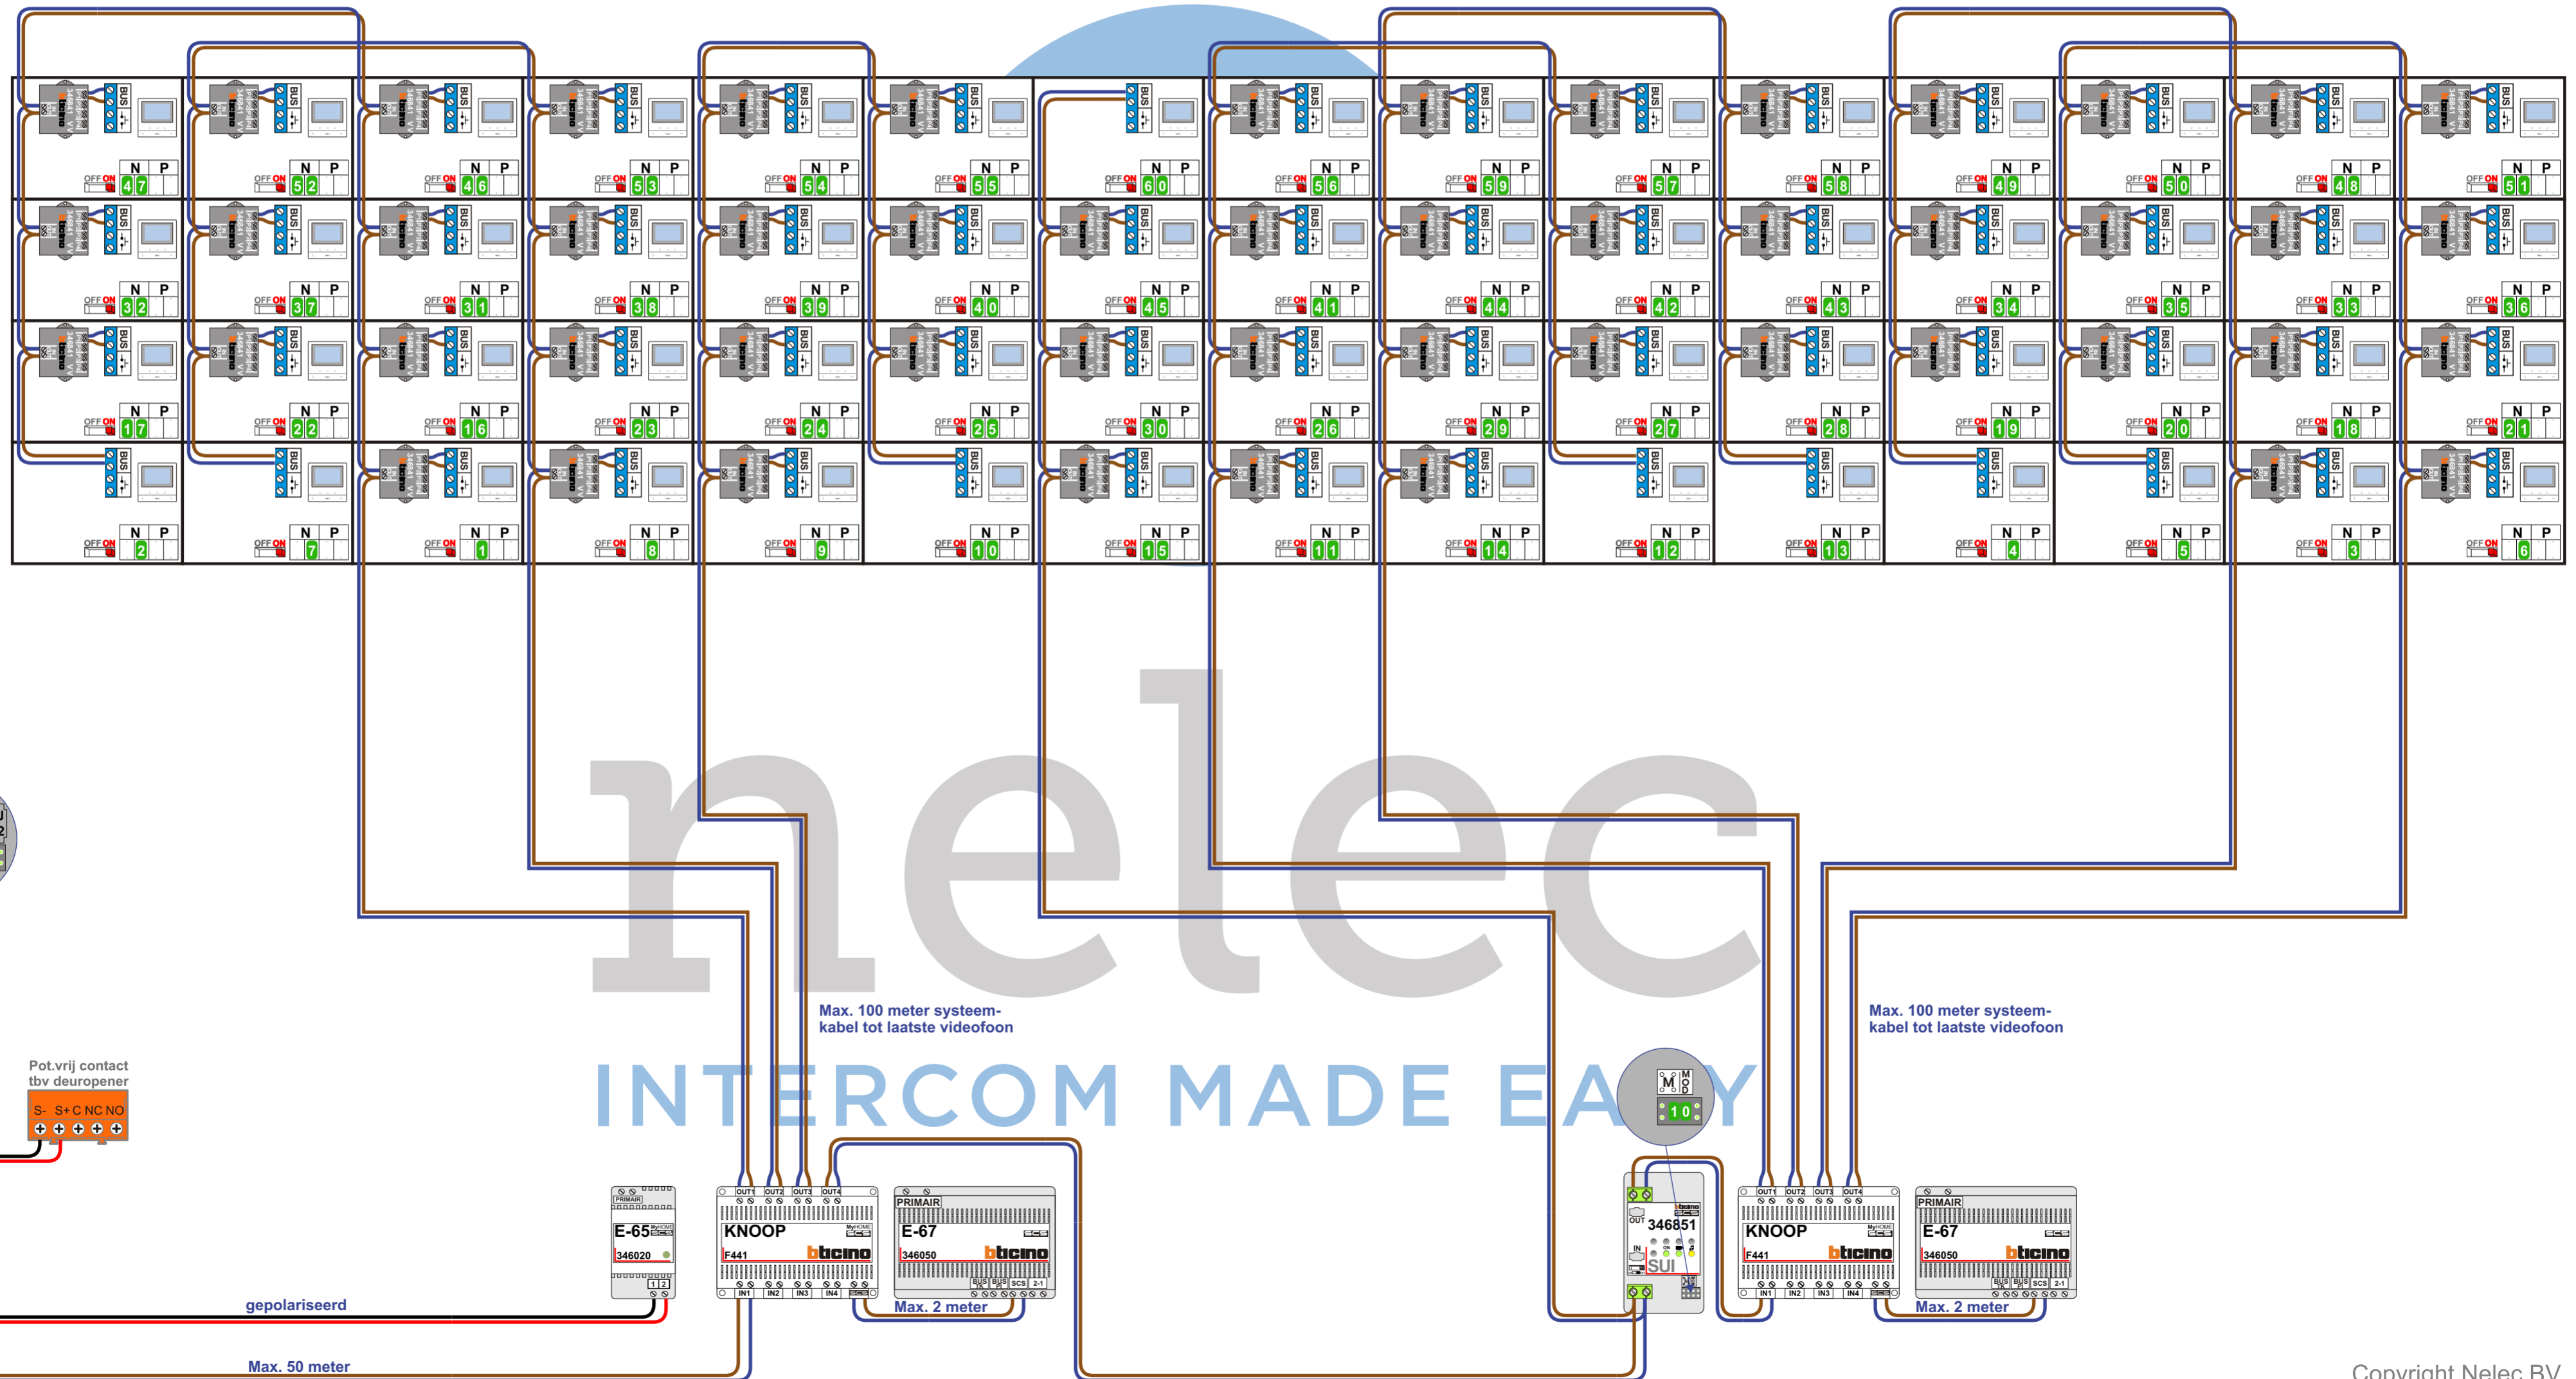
47 52 46 53 54 55 60 56 59 57 58 49 50 48 51

32 37 31 38 39 40 45 41 44 42 43 34 35 33 36

17 22 16 23 24 25 30 26 29 27 28 19 20 18 21

2 7 1 8 9 10 15 11 14 12 13 4 5 3 6

BUS
N P
OFF ON

nelec

INTERCOM MADE EASY

Max. 100 meter systeem-kabel tot laatste videofoon

Max. 100 meter systeem-kabel tot laatste videofoon

Pot.vrij contact tbv deuropener

S- S+ C NC NO

PRIMAIR
E-65
346020

OUT1 OUT2 OUT3 OUT4
KNOOP
F441
bticino
IN1 IN2 IN3 IN4

PRIMAIR
E-67
346050
bticino

M O D
10

OUT
346851
IN
SUI

OUT1 OUT2 OUT3 OUT4
KNOOP
F441
bticino
IN1 IN2 IN3 IN4

PRIMAIR
E-67
346050
bticino

gepolariseerd

Max. 2 meter

Max. 2 meter

Max. 50 meter

Copyright Nelec BV